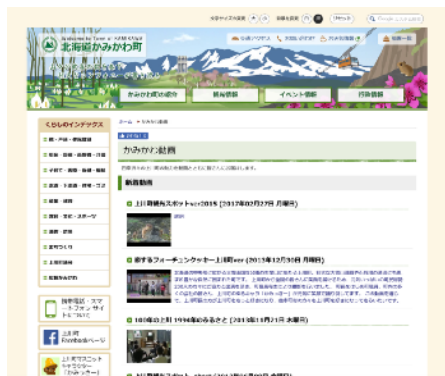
北海道かみかわ町

かみかわ町の紹介　観光情報　イベント情報　行政情報

くらしのインデックス

かみかわ動画

新着動画

上川町観光スポット2015 (2017年02月27日 月曜日)

上川町ver (2013年12月30日 月曜日)

上川町 Facebookページ

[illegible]